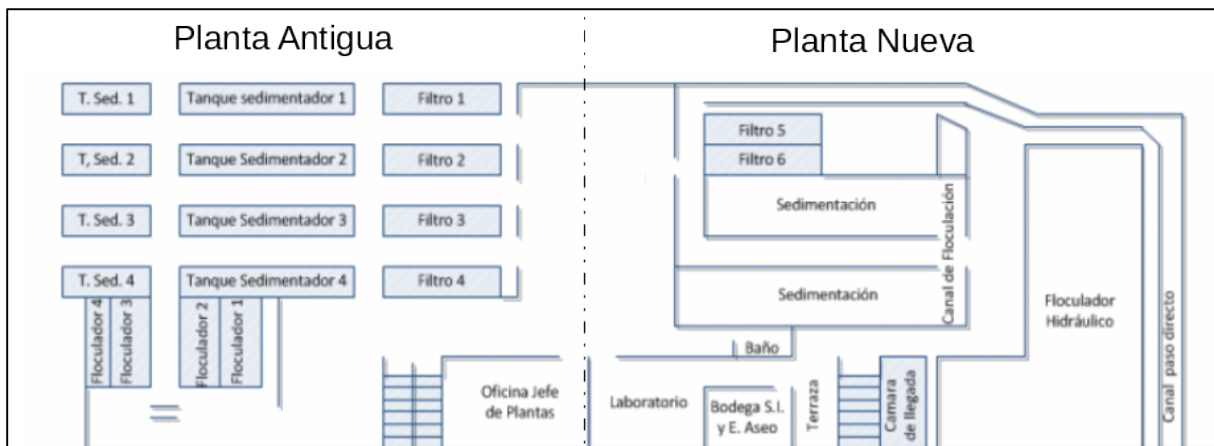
Planta Antigua

Planta Nueva

T. Sed. 1

Tanque sedimentador 1

Filtro 1

T, Sed. 2

Tanque Sedimentador 2

Filtro 2

T. Sed. 3

Tanque Sedimentador 3

Filtro 3

T. Sed. 4

Tanque Sedimentador 4

Filtro 4

Floculador 4

Floculador 3

Floculador 2

Floculador 1

Filtro 5

Filtro 6

Sedimentación

Sedimentación

Canal de Floculación

Floculador Hidráulico

Canal paso directo

Baño

Oficina Jefe de Plantas

Laboratorio

Bodega S.I. y E. Aseo

Terraza

Camara de llegada